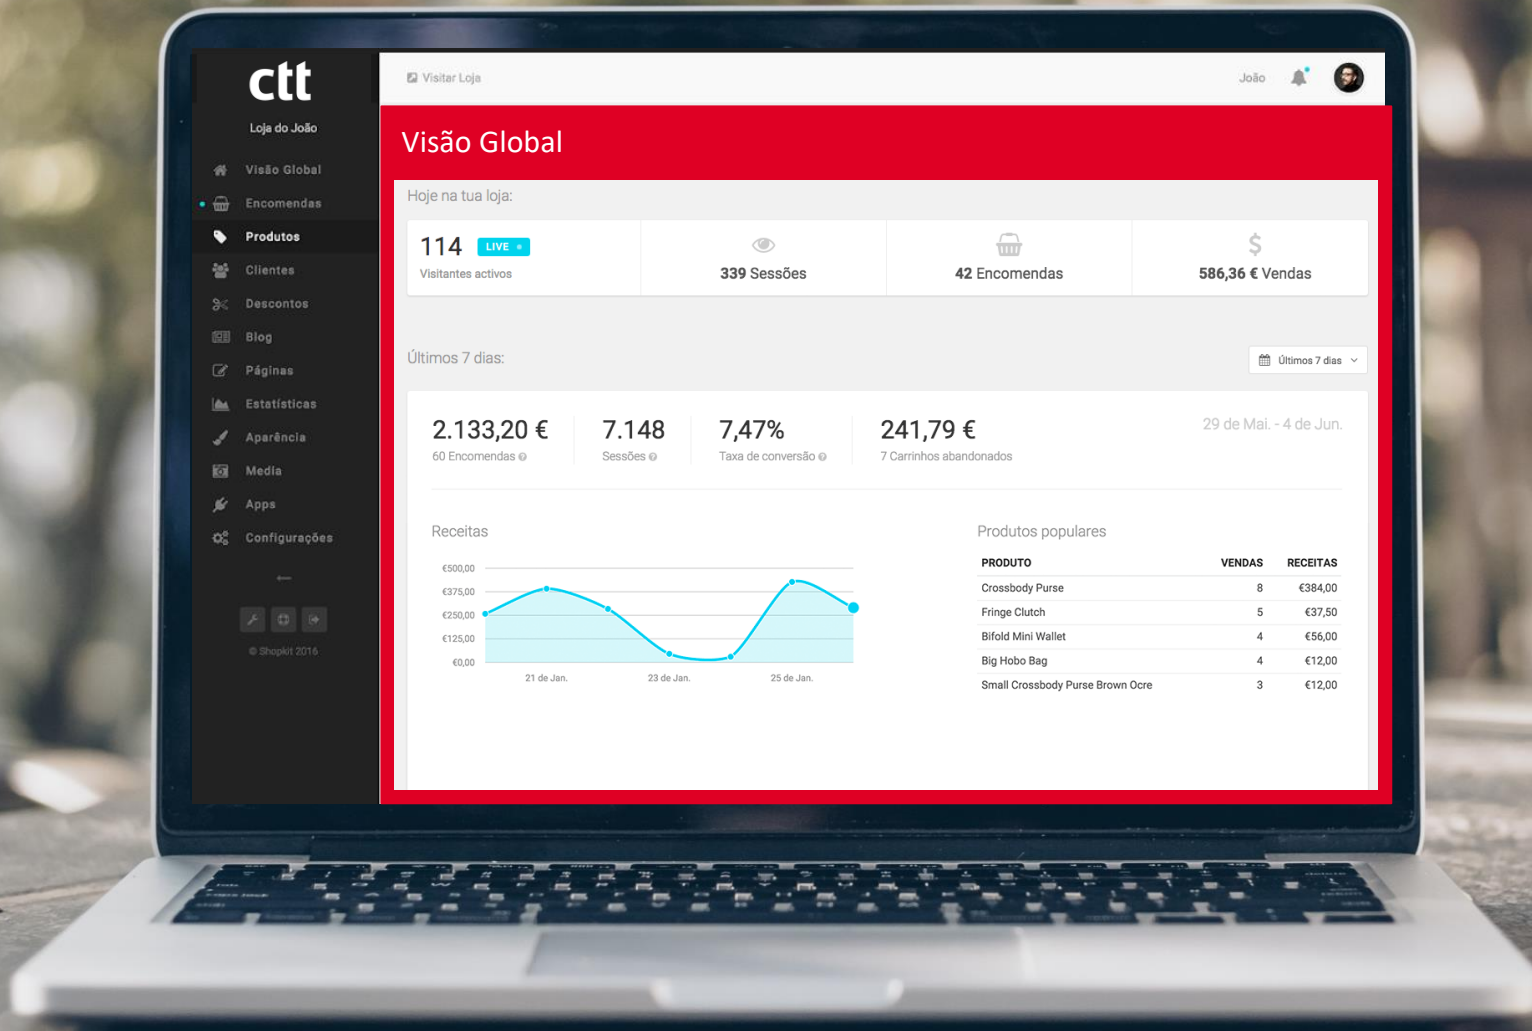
ctt
Loja do João

Visão Global
Encomendas
Produtos
Clientes
Descontos
Blog
Páginas
Estatísticas
Aparência
Media
Apps
Configurações

© Shopkit 2016

Visitar Loja

João

Visão Global

Hoje na tua loja:

114 LIVE
Visitantes activos

339 Sessões

42 Encomendas

586,36 € Vendas

Últimos 7 dias:

Últimos 7 dias

2.133,20 €
60 Encomendas

7.148
Sessões

7,47%
Taxa de conversão

241,79 €
7 Carrinhos abandonados

29 de Mai. - 4 de Jun.

Receitas

€500,00
€375,00
€250,00
€125,00
€0,00
21 de Jan.
23 de Jan.
25 de Jan.

Produtos populares

| PRODUTO | VENDAS | RECEITAS |
|---|---|---|
| Crossbody Purse | 8 | €384,00 |
| Fringe Clutch | 5 | €37,50 |
| Bifold Mini Wallet | 4 | €56,00 |
| Big Hobo Bag | 4 | €12,00 |
| Small Crossbody Purse Brown Ocre | 3 | €12,00 |